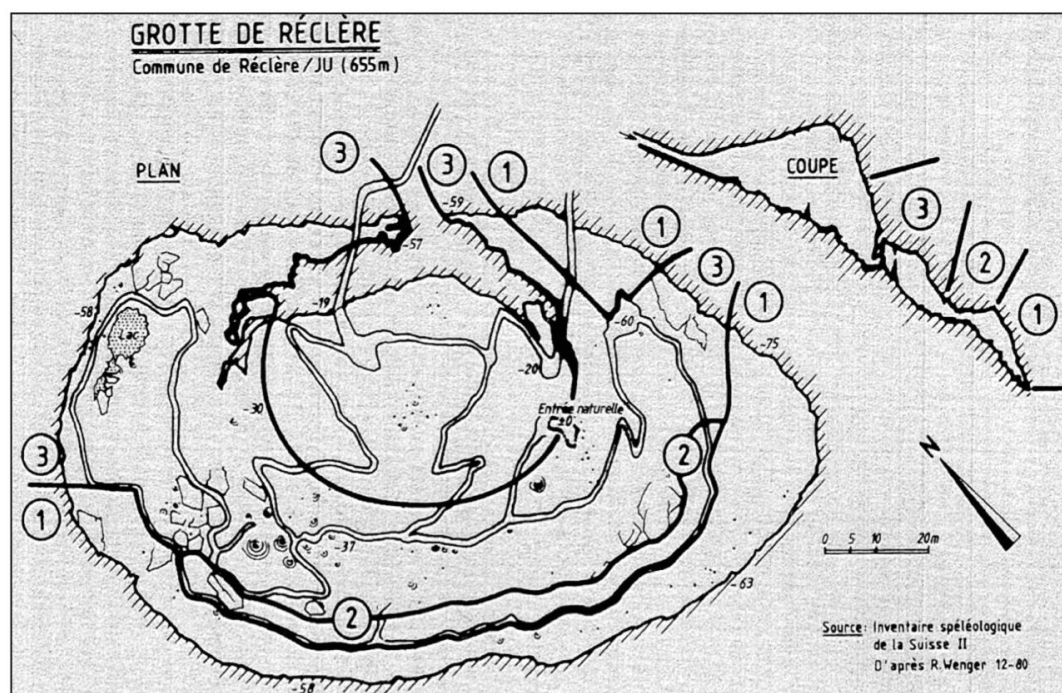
GROTTE DE RÉCLÈRE
Commune de Réclère / JU (655m)

PLAN

COUPE

3
3
1
1
3
1
3
2
1
-57
-59
-58
-19
-20
-60
-75
-30
Entrée naturelle
±0
3
1
2
-37
2
-63
-58

N

0 5 10 20m

Source: Inventaire spéléologique de la Suisse II
D'après R. Wenger 12-80